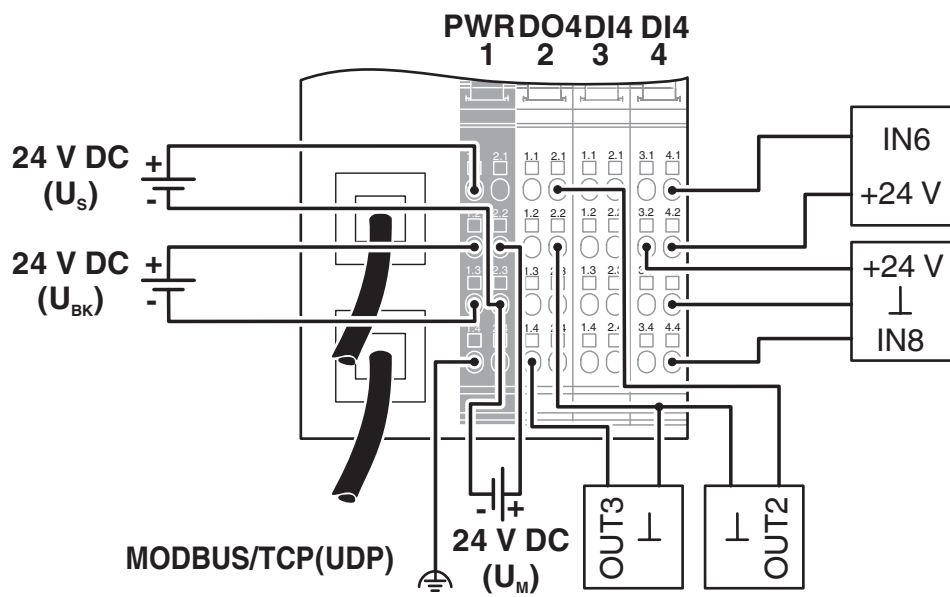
PWR DO4 DI4 DI4
1 2 3 4

24 V DC
$(U_S)$
+
-

24 V DC
$(U_{BK})$
+
-

1.1 2.1 1.1 2.1 1.1 2.1 3.1 4.1
1.2 2.2 1.2 2.2 1.2 2.2 3.2 4.2
1.3 2.3 1.3 2.3 1.3 2.3 3.3 4.3
1.4 2.4 1.4 2.4 1.4 2.4 3.4 4.4

IN6
+24 V

+24 V
⊥
IN8

- +
24 V DC
$(U_M)$

OUT3 ⊥
⊥ OUT2

MODBUS/TCP(UDP)